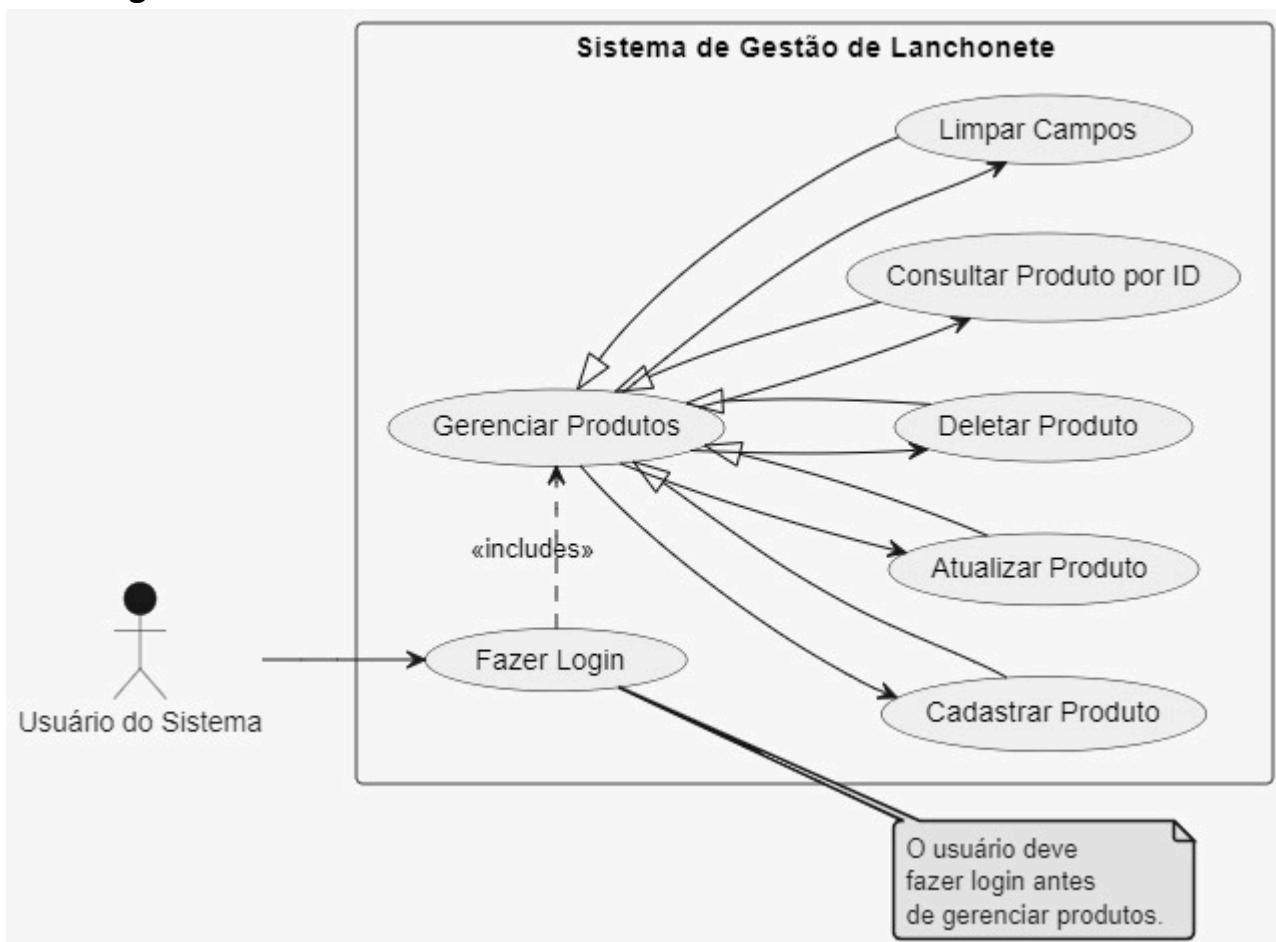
Sistema de Gestão de Lanchonete

Limpar Campos

Consultar Produto por ID

Gerenciar Produtos

Deletar Produto

«includes»

Atualizar Produto

Usuário do Sistema

Fazer Login

Cadastrar Produto

O usuário deve fazer login antes de gerenciar produtos.